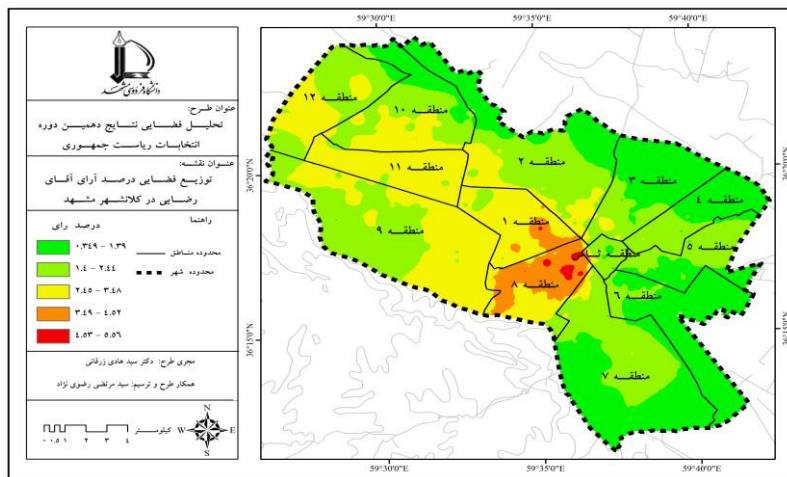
دانشگاه فردوسی مشهد

عنوان طرح:
تحلیل فضایی نتایج دهمین دوره انتخابات ریاست جمهوری

عنوان نقشه:
توزیع فضایی درصد آرای آقای رضایی در کلانشهر مشهد

راهنما
درصد رای
۰.۳۴۹ - ۱.۳۹
۱.۴ - ۲.۴۴
۲.۴۵ - ۳.۴۸
۳.۴۹ - ۴.۵۲
۴.۵۳ - ۵.۵۶
محدوده مناطق
محدوده شهر

مجری طرح: دکتر سید هادی زرقانی
همکار طرح و ترسیم: سید مرتضی رضوی نژاد

کیلومتر
۰ ۰.۵ ۱ ۲ ۳ ۴

N
W E
S

59°30'0"E
59°35'0"E
59°40'0"E
36°20'0"N
36°15'0"N

منطقه ۱۲
منطقه ۱۰
منطقه ۱۱
منطقه ۲
منطقه ۳
منطقه ۴
منطقه ۵
منطقه ۹
منطقه ۱
منطقه ثامن
منطقه ۸
منطقه ۶
منطقه ۷